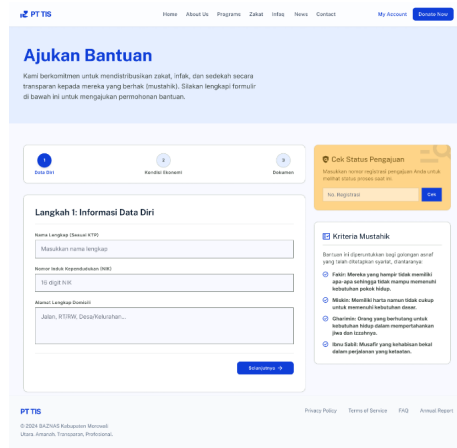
PT TIS

Home About Us Programs Zakat Infaq News Contact

My Account Donate Now

Ajukan Bantuan

Kami berkomitmen untuk mendistribusikan zakat, infak, dan sedekah secara transparan kepada mereka yang berhak (mustahik). Silakan lengkapi formulir di bawah ini untuk mengajukan permohonan bantuan.

1 Data Diri

2 Kondisi Ekonomi

3 Dokumen

Langkah 1: Informasi Data Diri

Nama Lengkap (Sesuai KTP)

Masukkan nama lengkap

Nomor Induk Kependudukan (NIK)

16 digit NIK

Alamat Lengkap Domisili

Jalan, RT/RW, Desa/Kelurahan...

Selanjutnya →

Cek Status Pengajuan

Masukkan nomor registrasi pengajuan Anda untuk melihat status proses saat ini.

No. Registrasi

Cek

Kriteria Mustahik

Bantuan ini diperuntukkan bagi golongan asnaf yang telah ditetapkan syariat, diantaranya:

Fakir: Mereka yang hampir tidak memiliki apa-apa sehingga tidak mampu memenuhi kebutuhan pokok hidup.

Miskin: Memiliki harta namun tidak cukup untuk memenuhi kebutuhan dasar.

Gharimin: Orang yang berhutang untuk kebutuhan hidup dalam mempertahankan jiwa dan izzahnya.

Ibnu Sabil: Musafir yang kehabisan bekal dalam perjalanan yang ketaatan.

PT TIS

© 2024 BAZNAS Kabupaten Morowali. Utara. Amanah. Transparan. Profesional.

Privacy Policy Terms of Service FAQ Annual Report